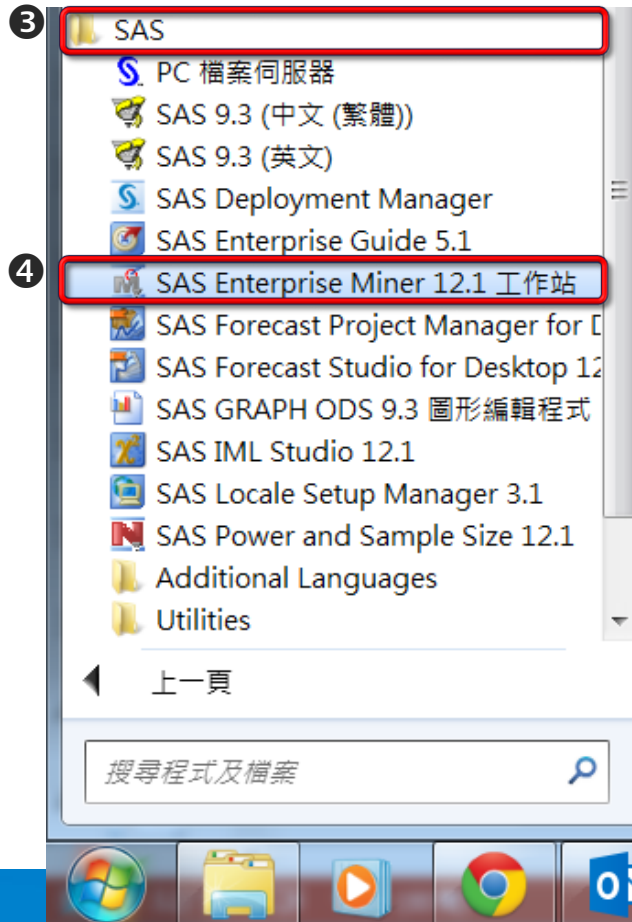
❸ SAS

PC 檔案伺服器

SAS 9.3 (中文 (繁體))

SAS 9.3 (英文)

SAS Deployment Manager

SAS Enterprise Guide 5.1

❹ SAS Enterprise Miner 12.1 工作站

SAS Forecast Project Manager for D

SAS Forecast Studio for Desktop 12

SAS GRAPH ODS 9.3 圖形編輯程式

SAS IML Studio 12.1

SAS Locale Setup Manager 3.1

SAS Power and Sample Size 12.1

Additional Languages

Utilities

上一頁

搜尋程式及檔案